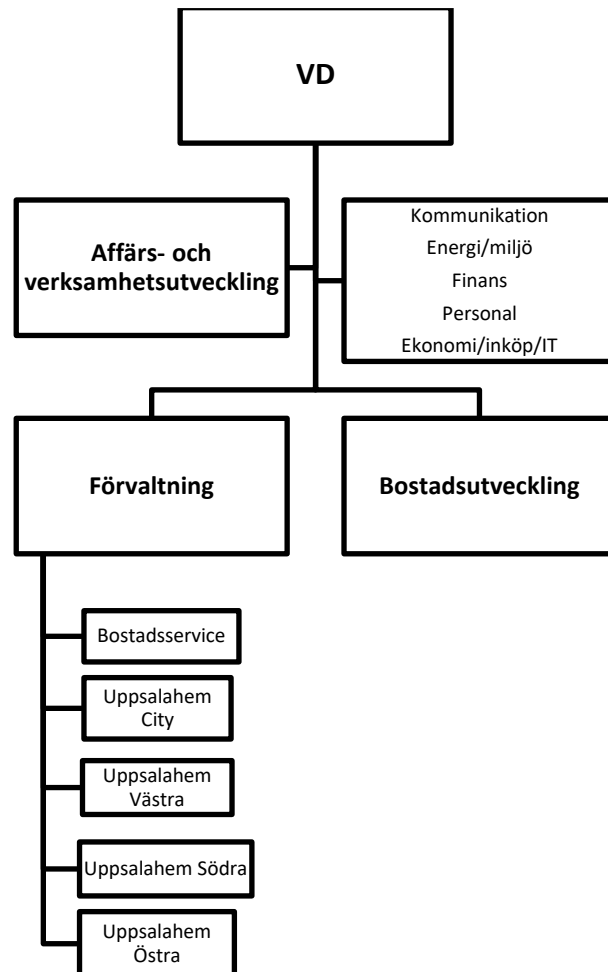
VD

Affärs- och verksamhetsutveckling

Kommunikation
Energi/miljö
Finans
Personal
Ekonomi/inköp/IT

Förvaltning

Bostadsutveckling

Bostadsservice

Uppsalahem City

Uppsalahem Västra

Uppsalahem Södra

Uppsalahem Östra